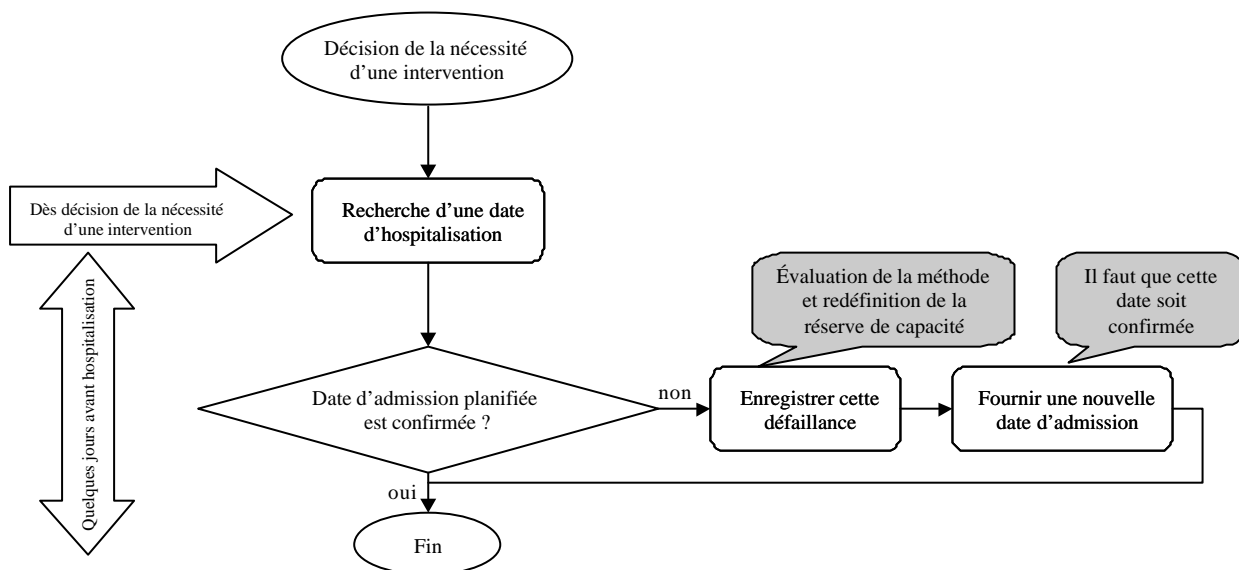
Décision de la nécessité d'une intervention

Dès décision de la nécessité d'une intervention

Recherche d'une date d'hospitalisation

Quelques jours avant hospitalisation

Évaluation de la méthode et redéfinition de la réserve de capacité

Il faut que cette date soit confirmée

Date d'admission planifiée est confirmée ?

non

Enregistrer cette défaillance

Fournir une nouvelle date d'admission

oui

Fin